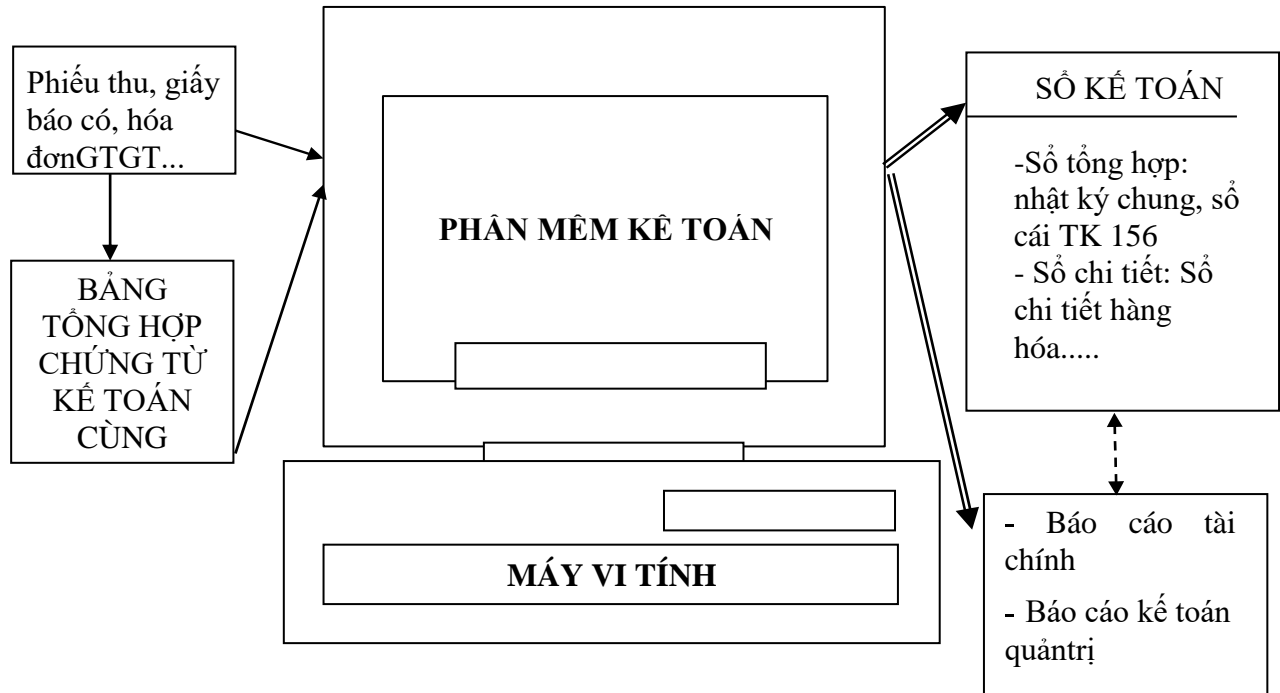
Phiếu thu, giấy báo có, hóa đơnGTGT...

BẢNG TỔNG HỢP CHỨNG TỪ KẾ TOÁN CÙNG

PHÂN MÊM KÊ TOÁN

MÁY VI TÍNH

SỔ KẾ TOÁN

-Sổ tổng hợp: nhật ký chung, sổ cái TK 156
- Sổ chi tiết: Sổ chi tiết hàng hóa.....

- Báo cáo tài chính
- Báo cáo kế toán quảntrị